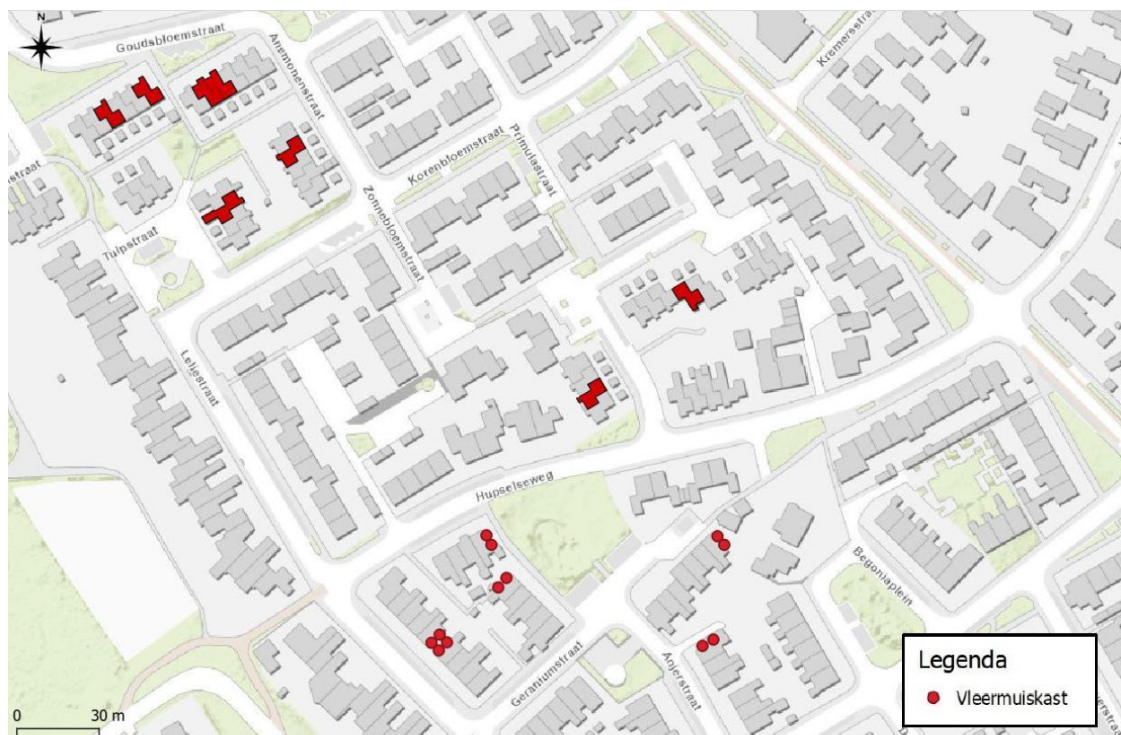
N

Goudsbloemstraat

Anemonenstraat

Kremerstraat

Korenbloemstraat

Primulastraat

straat

Zonnebloemstraat

Tulpstraat

Leliestraat

Hupselseweg

Begoniaplein

Geraniumstraat

Anjerstraat

Legenda

Vleermuiskast

0

30 m